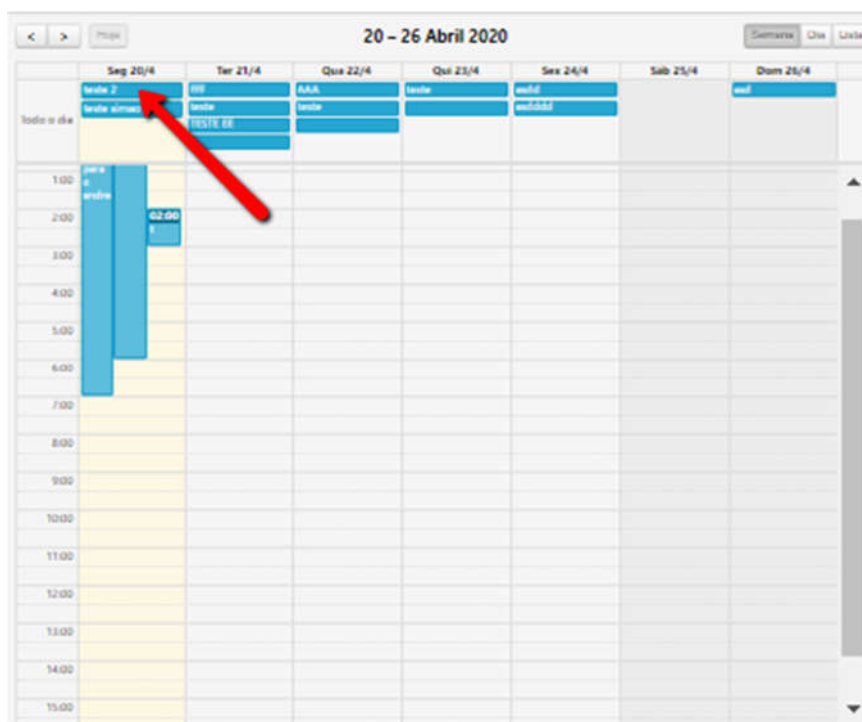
< > Hoje

20 – 26 Abril 2020

Semana Dia Lista

| | Seg 20/4 | Ter 21/4 | Qua 22/4 | Qui 23/4 | Sex 24/4 | Sáb 25/4 | Dom 26/4 |
|---|---|---|---|---|---|---|---|
| Todo o dia | teste 2<br>teste simao | fff<br>teste<br>TESTE 6E | AAA<br>teste | teste | asdsd<br>asdddd | | asd |

1:00 para o andre
2:00 02:00 t
3:00
4:00
5:00
6:00
7:00
8:00
9:00
10:00
11:00
12:00
13:00
14:00
15:00